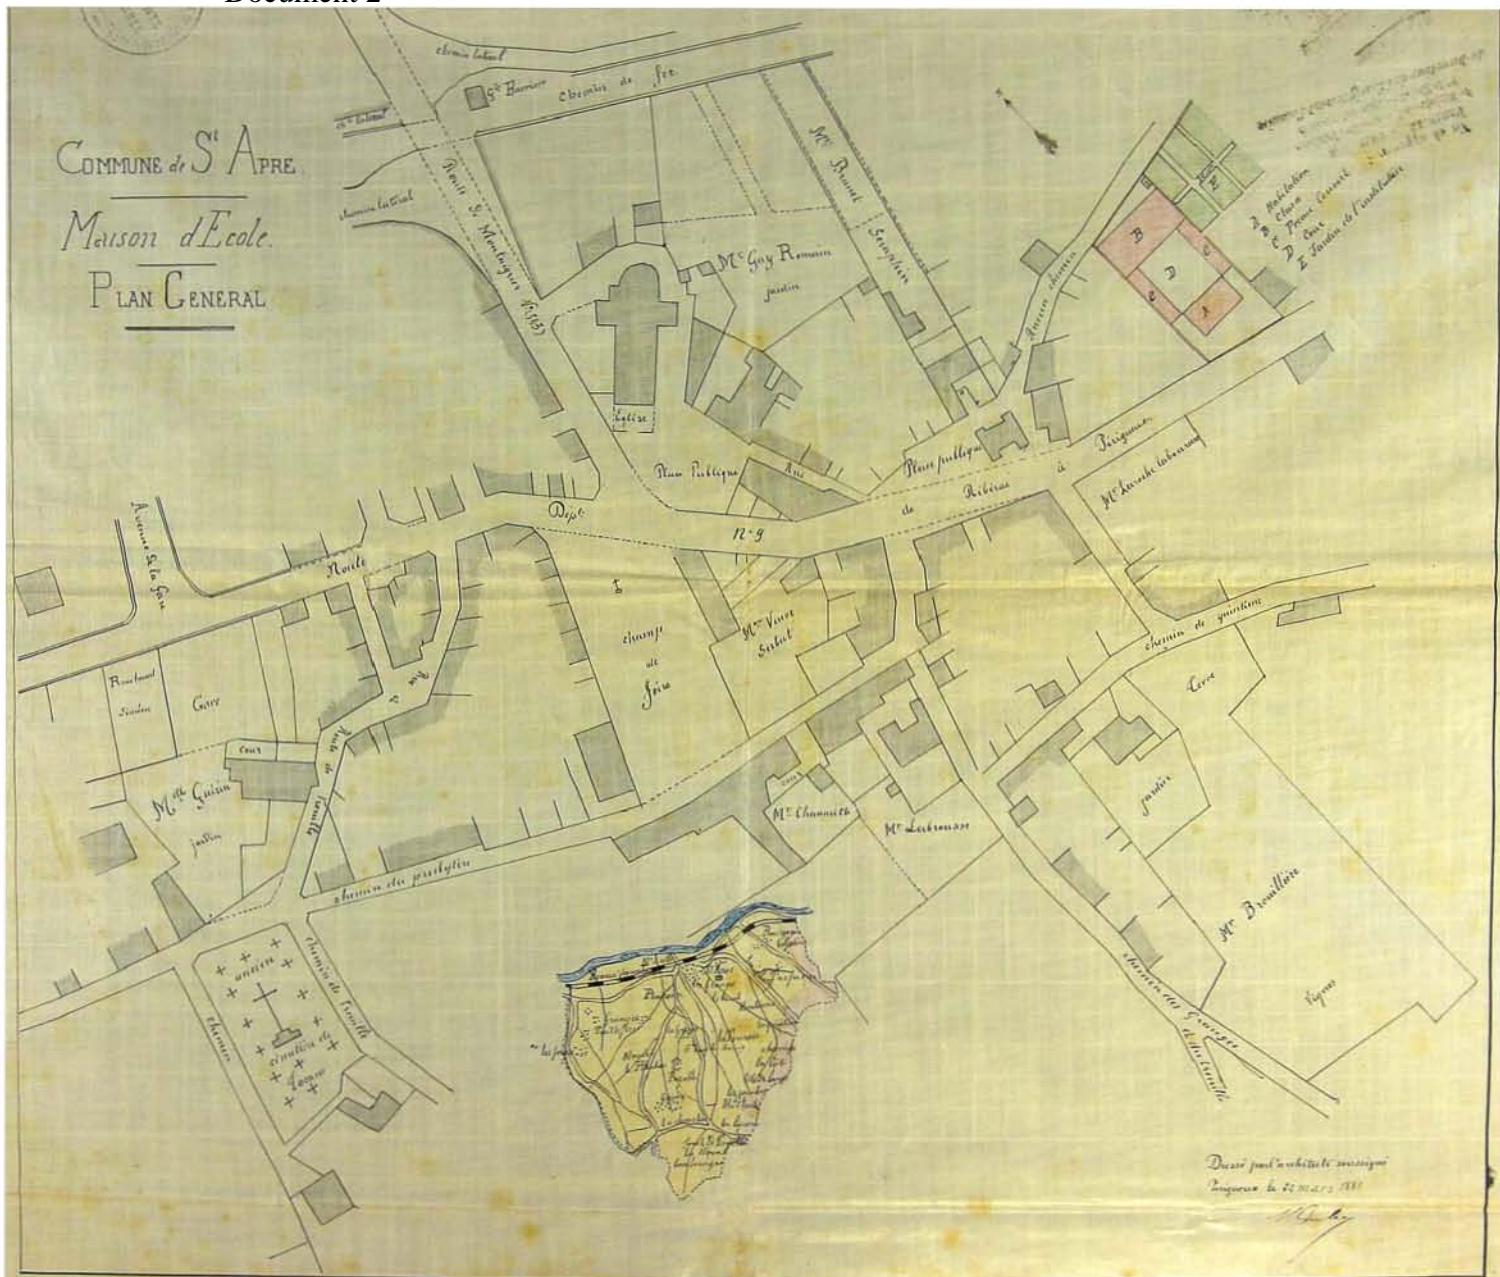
Document 2

COMMUNE de St APRE

Maison d'Ecole

PLAN GENERAL

chemin latéral

St Barrière

Chemin de fer

Ch. latéral

chemin latéral

Route St Montaigne No 1157

Mr Brunet

Mr Gay Romain

jardin

Eglise

Place Publique

Place publique

A Habitation
B Classe
C Préau couvert
D Cour
E Jardin de l'instituteur

Ancien chemin

Avenue de la Gare

Route

Dépt.

No 9

de Ribérac à Périgueux

Mr Laroche Labarrerie

champ de foire

Mme Veuve Sarlat

chemin de guinlière

Boulevard jardin

Gare

cour

Mlle Guiun jardin

Route de Lanille

Mr Chaumette

Mr Lebrousse

cour

jardin

Mr Brouillère

Vignes

chemin du presbytère

chemin de la Lanille

ancien cimetière de Lanille

chemin

chemin des Granges

Dressé par l'architecte soussigné
Périgueux le 24 mars 1881

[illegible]